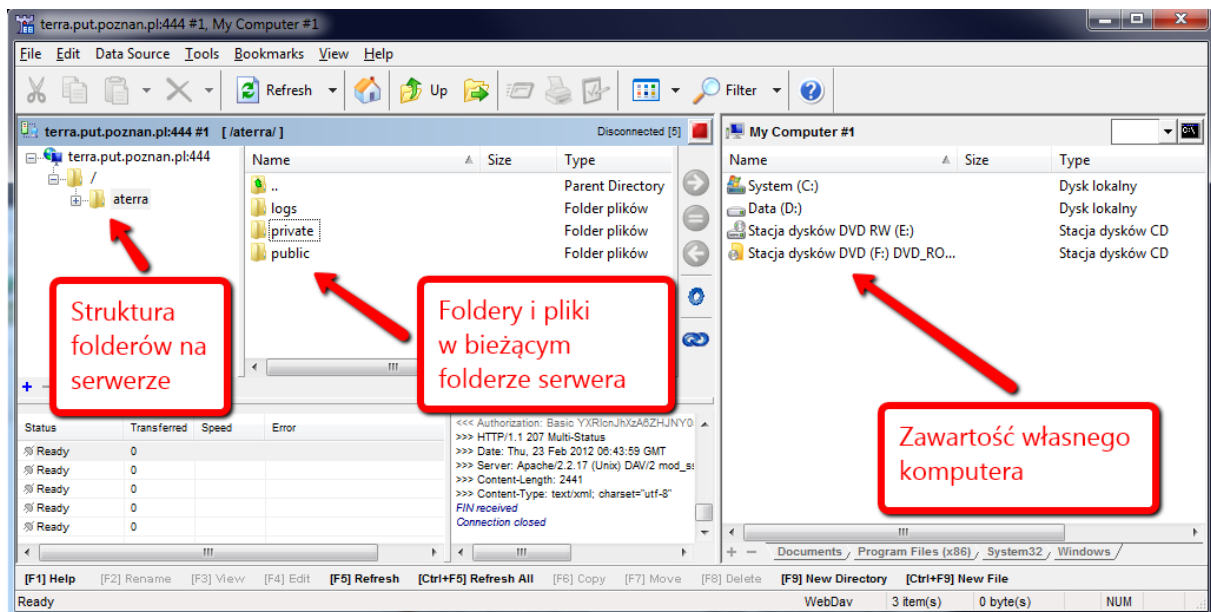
terra.put.poznan.pl:444 #1, My Computer #1

File Edit Data Source Tools Bookmarks View Help

Refresh Up Filter

terra.put.poznan.pl:444 #1 [ /aterra/ ] Disconnected [5]

terra.put.poznan.pl:444
/
aterra

| Name | Size | Type |
|---|---|---|
| .. | | Parent Directory |
| logs | | Folder plików |
| private | | Folder plików |
| public | | Folder plików |

My Computer #1

| Name | Size | Type |
|---|---|---|
| System (C:) | | Dysk lokalny |
| Data (D:) | | Dysk lokalny |
| Stacja dysków DVD RW (E:) | | Stacja dysków CD |
| Stacja dysków DVD (F:) DVD_RO... | | Stacja dysków CD |

Struktura folderów na serwerze

Foldery i pliki w bieżącym folderze serwera

Zawartość własnego komputera

| Status | Transferred | Speed | Error |
|---|---|---|---|
| Ready | 0 | | |
| Ready | 0 | | |
| Ready | 0 | | |
| Ready | 0 | | |
| Ready | 0 | | |

<<< Authorization: Basic YXRlcnJhXzA6ZHJNY0
>>> HTTP/1.1 207 Multi-Status
>>> Date: Thu, 23 Feb 2012 06:43:59 GMT
>>> Server: Apache/2.2.17 (Unix) DAV/2 mod_s
>>> Content-Length: 2441
>>> Content-Type: text/xml; charset="utf-8"
FIN received
Connection closed

Documents Program Files (x86) System32 Windows

[F1] Help [F2] Rename [F3] View [F4] Edit [F5] Refresh [Ctrl+F5] Refresh All [F6] Copy [F7] Move [F8] Delete [F9] New Directory [Ctrl+F9] New File

Ready WebDav 3 item(s) 0 byte(s) NUM